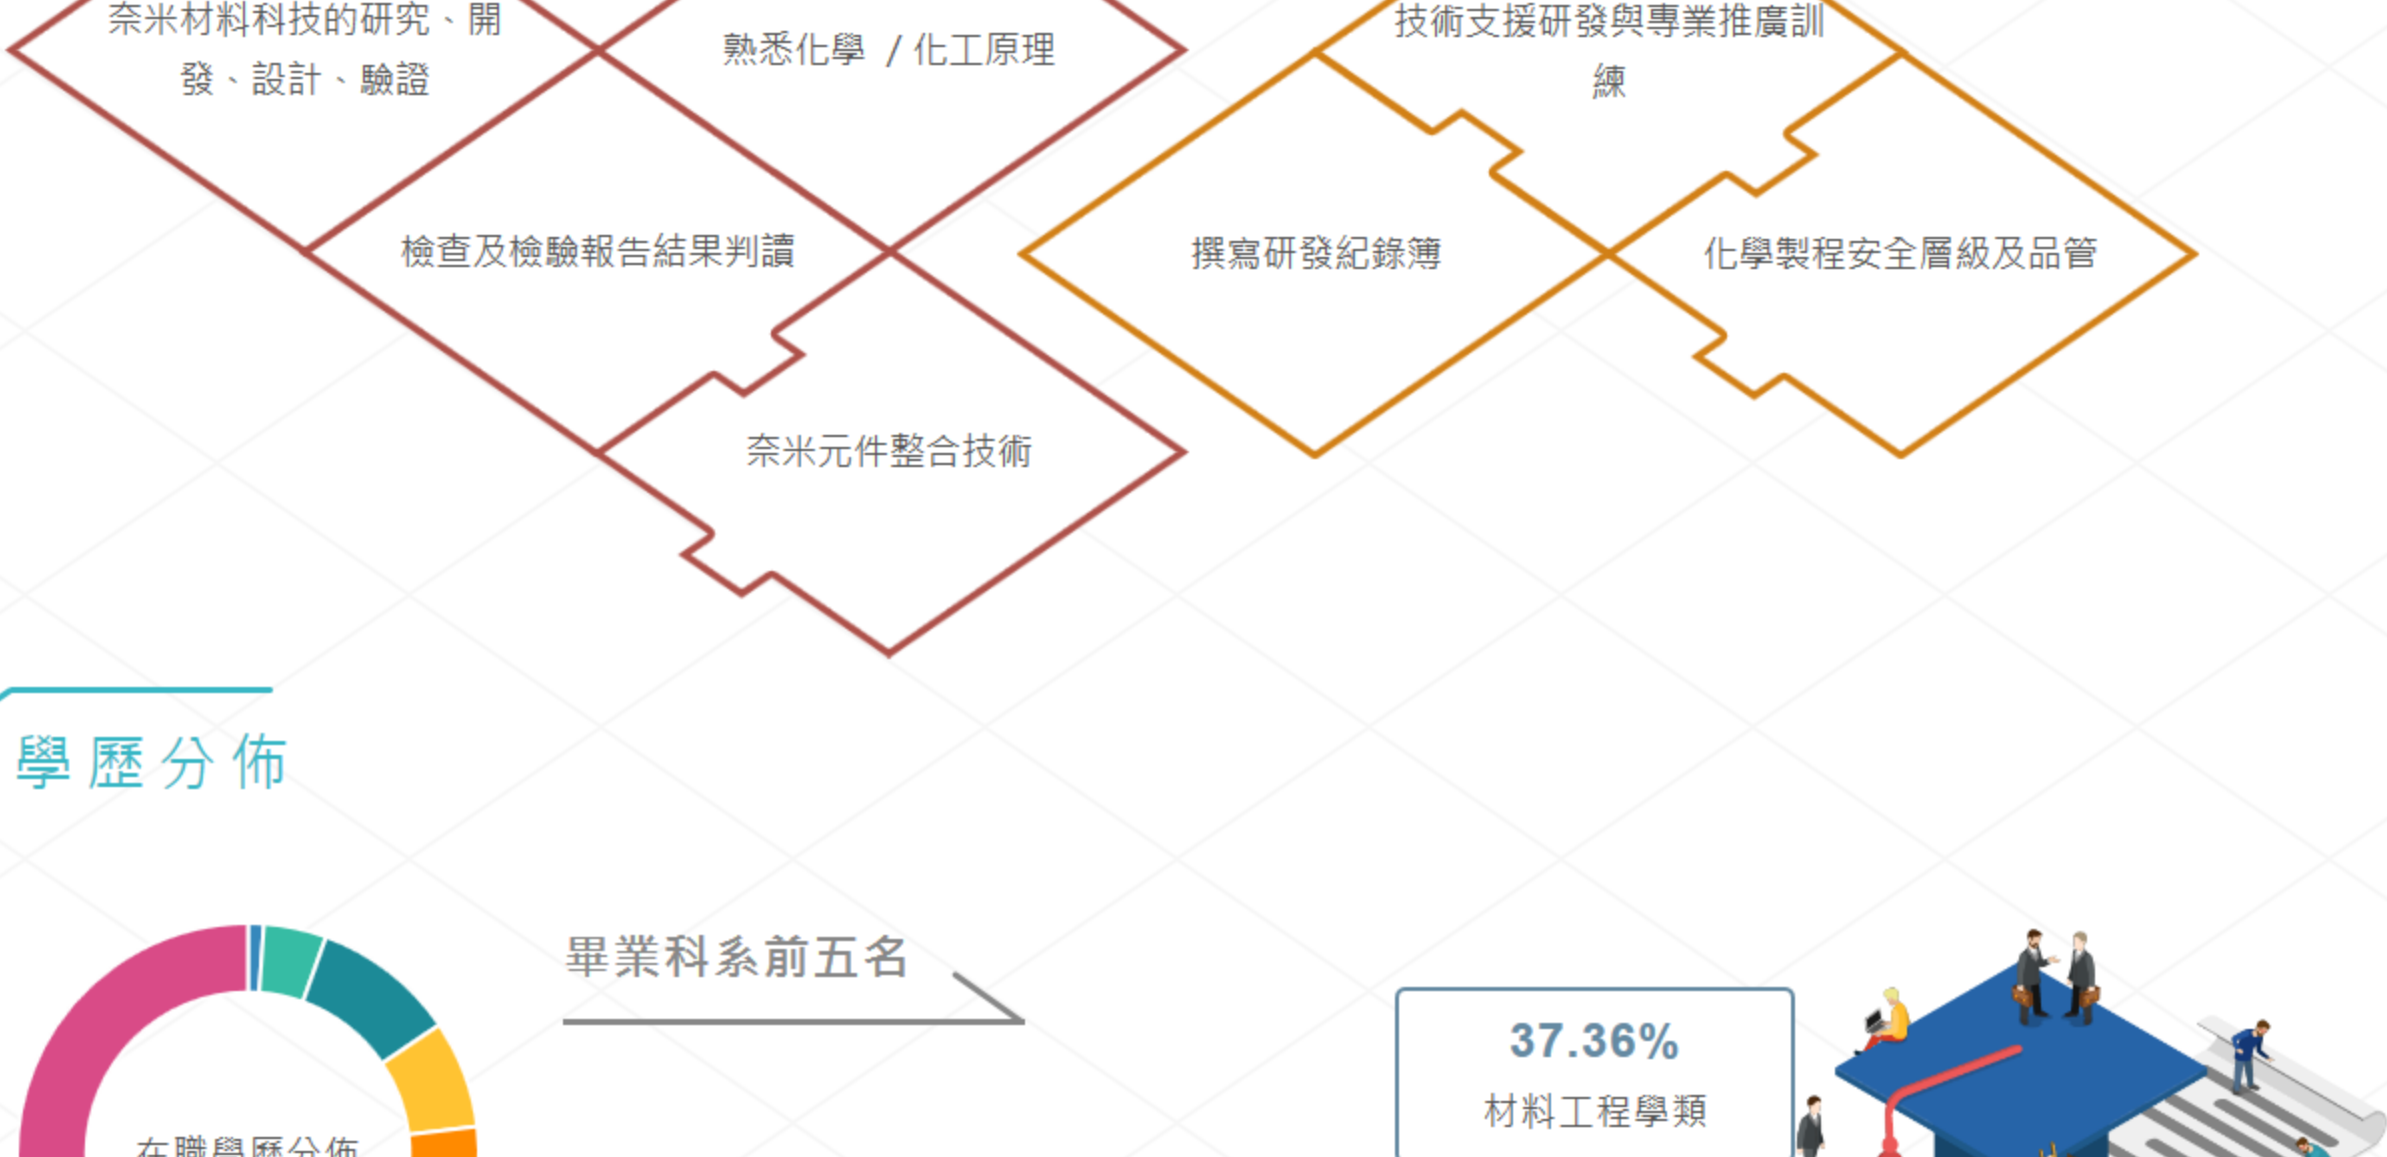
奈米材料科技的研究、開發、設計、驗證

熟悉化學 / 化工原理

檢查及檢驗報告結果判讀

奈米元件整合技術

技術支援研發與專業推廣訓練

撰寫研發紀錄簿

化學製程安全層級及品管

學歷分佈

在職學歷分佈

畢業科系前五名

37.36%
材料工程學類